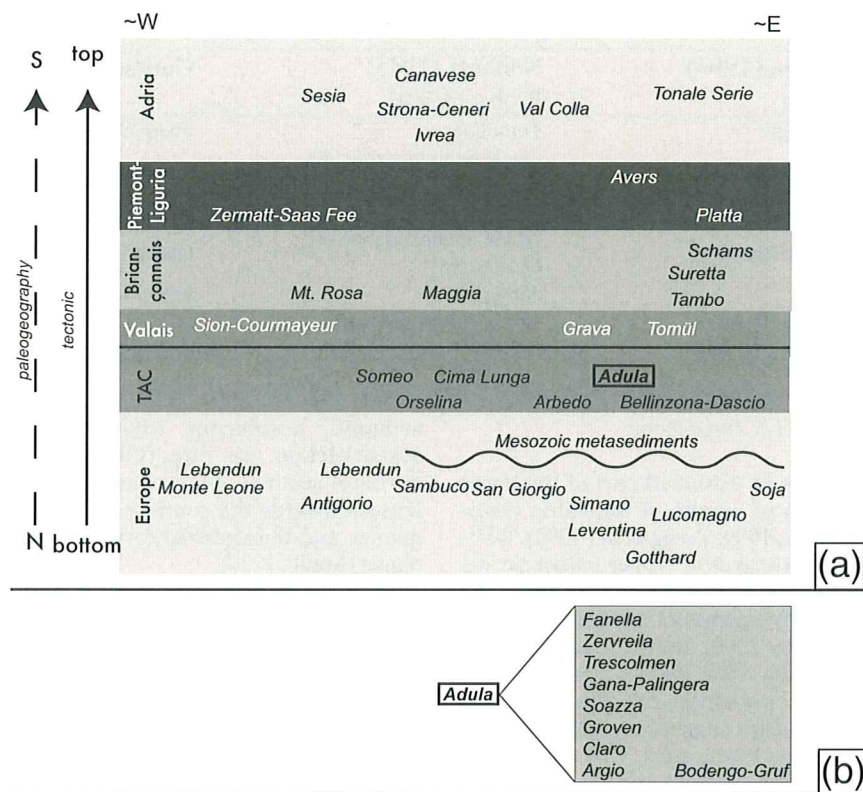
~W ~E

S top

Adria
Sesia
Canavese
Strona-Ceneri
Ivrea
Val Colla
Tonale Serie

Piemont-Liguria
Avers
Zermatt-Saas Fee
Platta

Briançonnais
Schams
Suretta
Tambo
Mt. Rosa
Maggia

Valais
Sion-Courmayeur
Grava
Tomül

TAC
Someo
Cima Lunga
Adula
Orselina
Arbedo
Bellinzona-Dascio

Europe
Mesozoic metasediments
Lebendun
Monte Leone
Lebendun
Antigorio
Sambuco
San Giorgio
Simano
Leventina
Lucomagno
Soja
Gotthard

paleogeography
tectonic

N bottom

(a)

Adula
Fanella
Zervreila
Trescolmen
Gana-Palingera
Soazza
Groven
Claro
Argio
Bodengo-Gruf

(b)